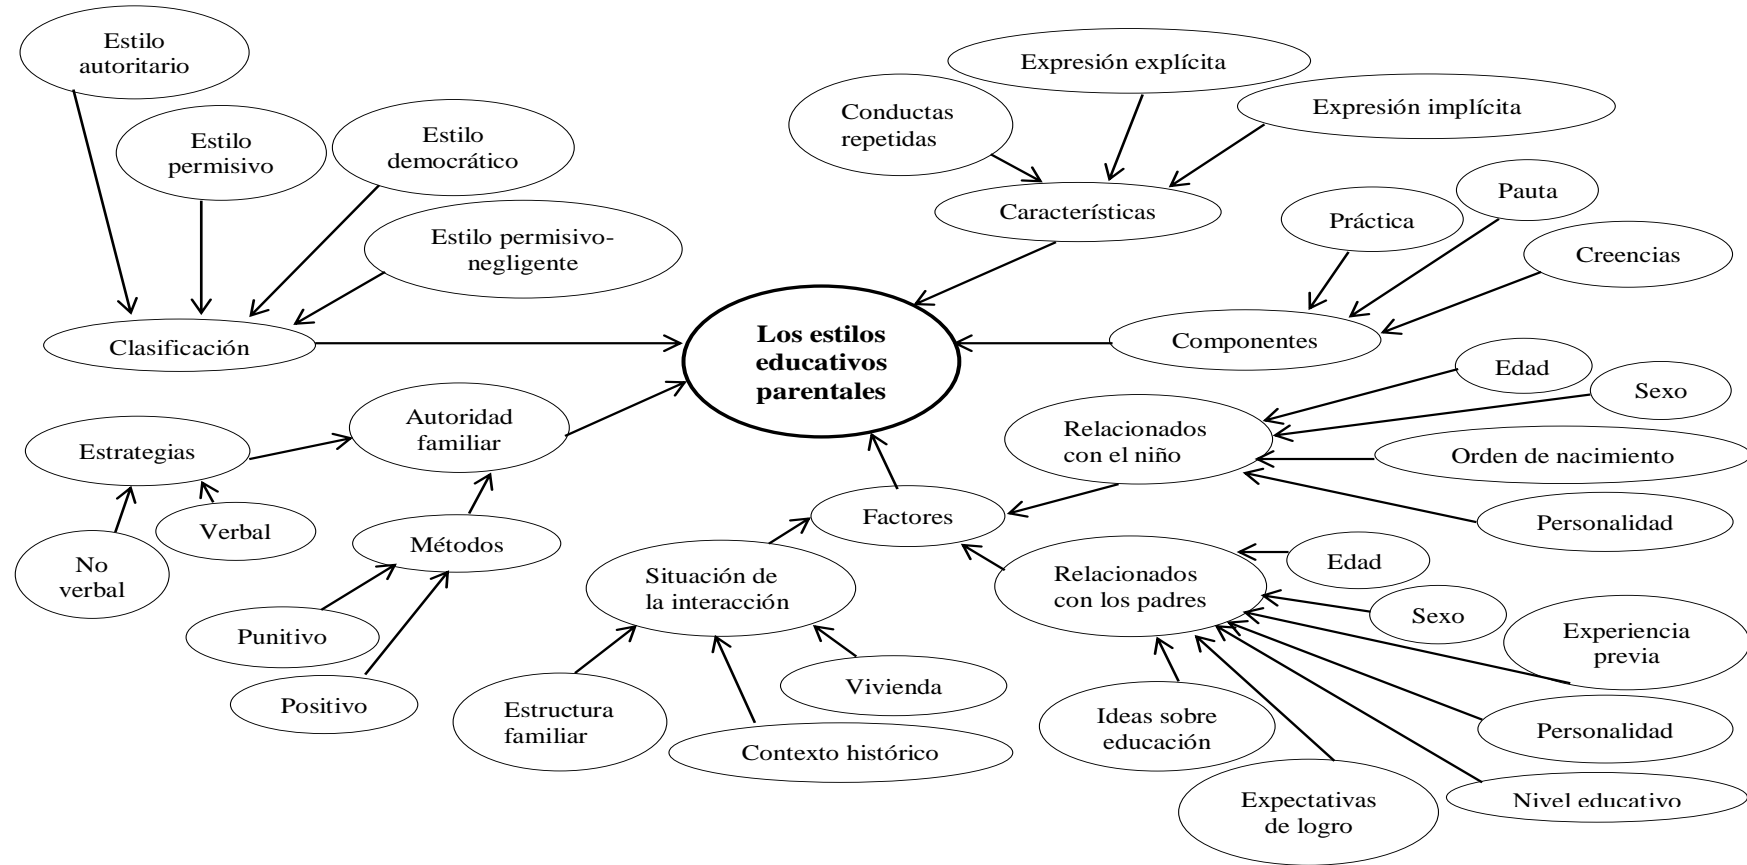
Estilo autoritario

Estilo permisivo

Estilo democrático

Estilo permisivo-negligente

Clasificación

Expresión explícita

Conductas repetidas

Expresión implícita

Características

Práctica

Pauta

Creencias

Componentes

Los estilos educativos parentales

Estrategias

Autoridad familiar

No verbal

Verbal

Métodos

Punitivo

Positivo

Edad

Sexo

Relacionados con el niño

Orden de nacimiento

Personalidad

Factores

Situación de la interacción

Estructura familiar

Vivienda

Contexto histórico

Edad

Relacionados con los padres

Sexo

Experiencia previa

Personalidad

Ideas sobre educación

Expectativas de logro

Nivel educativo